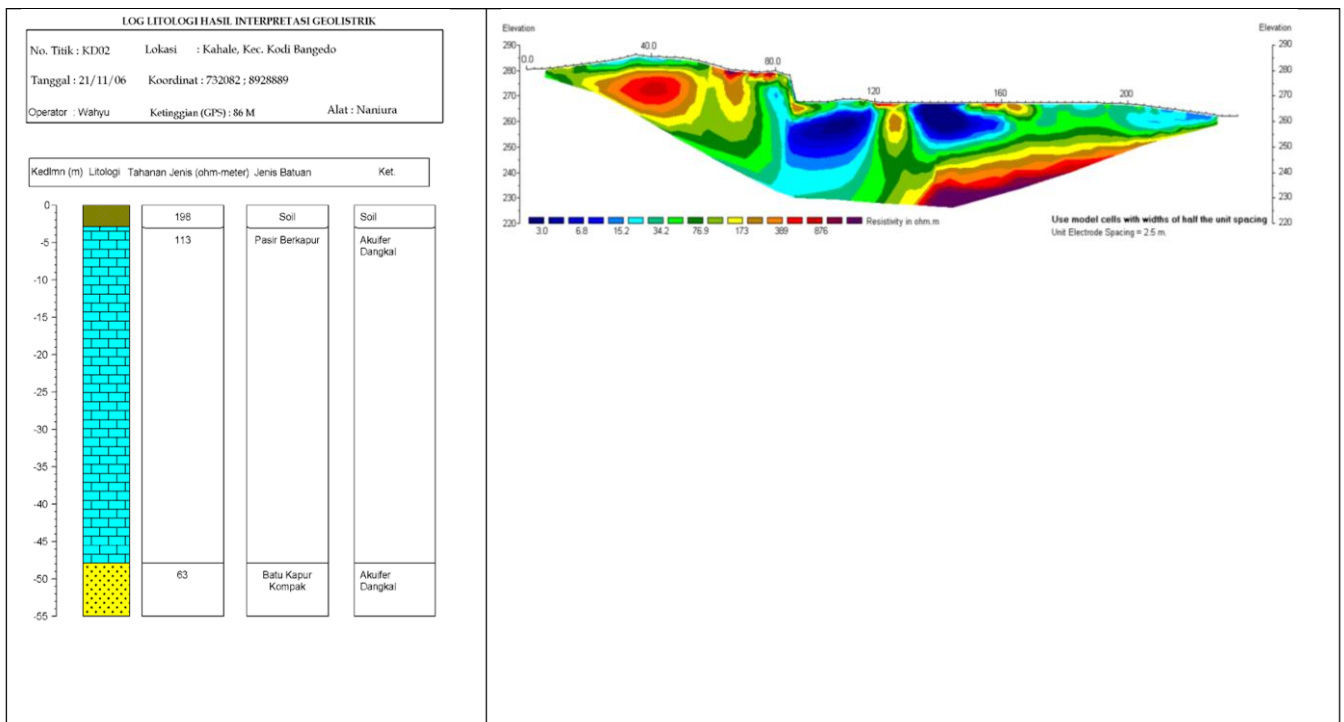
LOG LITOLOGI HASIL INTERPRETASI GEOLISTRIK

No. Titik : KD02 Lokasi : Kahale, Kec. Kodi Bangedo

Tanggal : 21/11/06 Koordinat : 732082 ; 8928889

Operator : Wahyu Ketinggian (GPS) : 86 M Alat : Naniura

Kedlmn (m) Litologi Tahanan Jenis (ohm-meter) Jenis Batuan Ket.

0
-5
-10
-15
-20
-25
-30
-35
-40
-45
-50
-55

| Tahanan Jenis (ohm-meter) | Jenis Batuan | Ket. |
|---|---|---|
| 198 | Soil | Soil |
| 113 | Pasir Berkapur | Akuifer Dangkal |
| 63 | Batu Kapur Kompak | Akuifer Dangkal |

Elevation
290
280
270
260
250
240
230
220

0.0 40.0 80.0 120 160 200

Elevation
290
280
270
260
250
240
230
220

3.0 6.8 15.2 34.2 76.9 173 389 876 Resistivity in ohm.m

Use model cells with widths of half the unit spacing
Unit Electrode Spacing = 2.5 m.